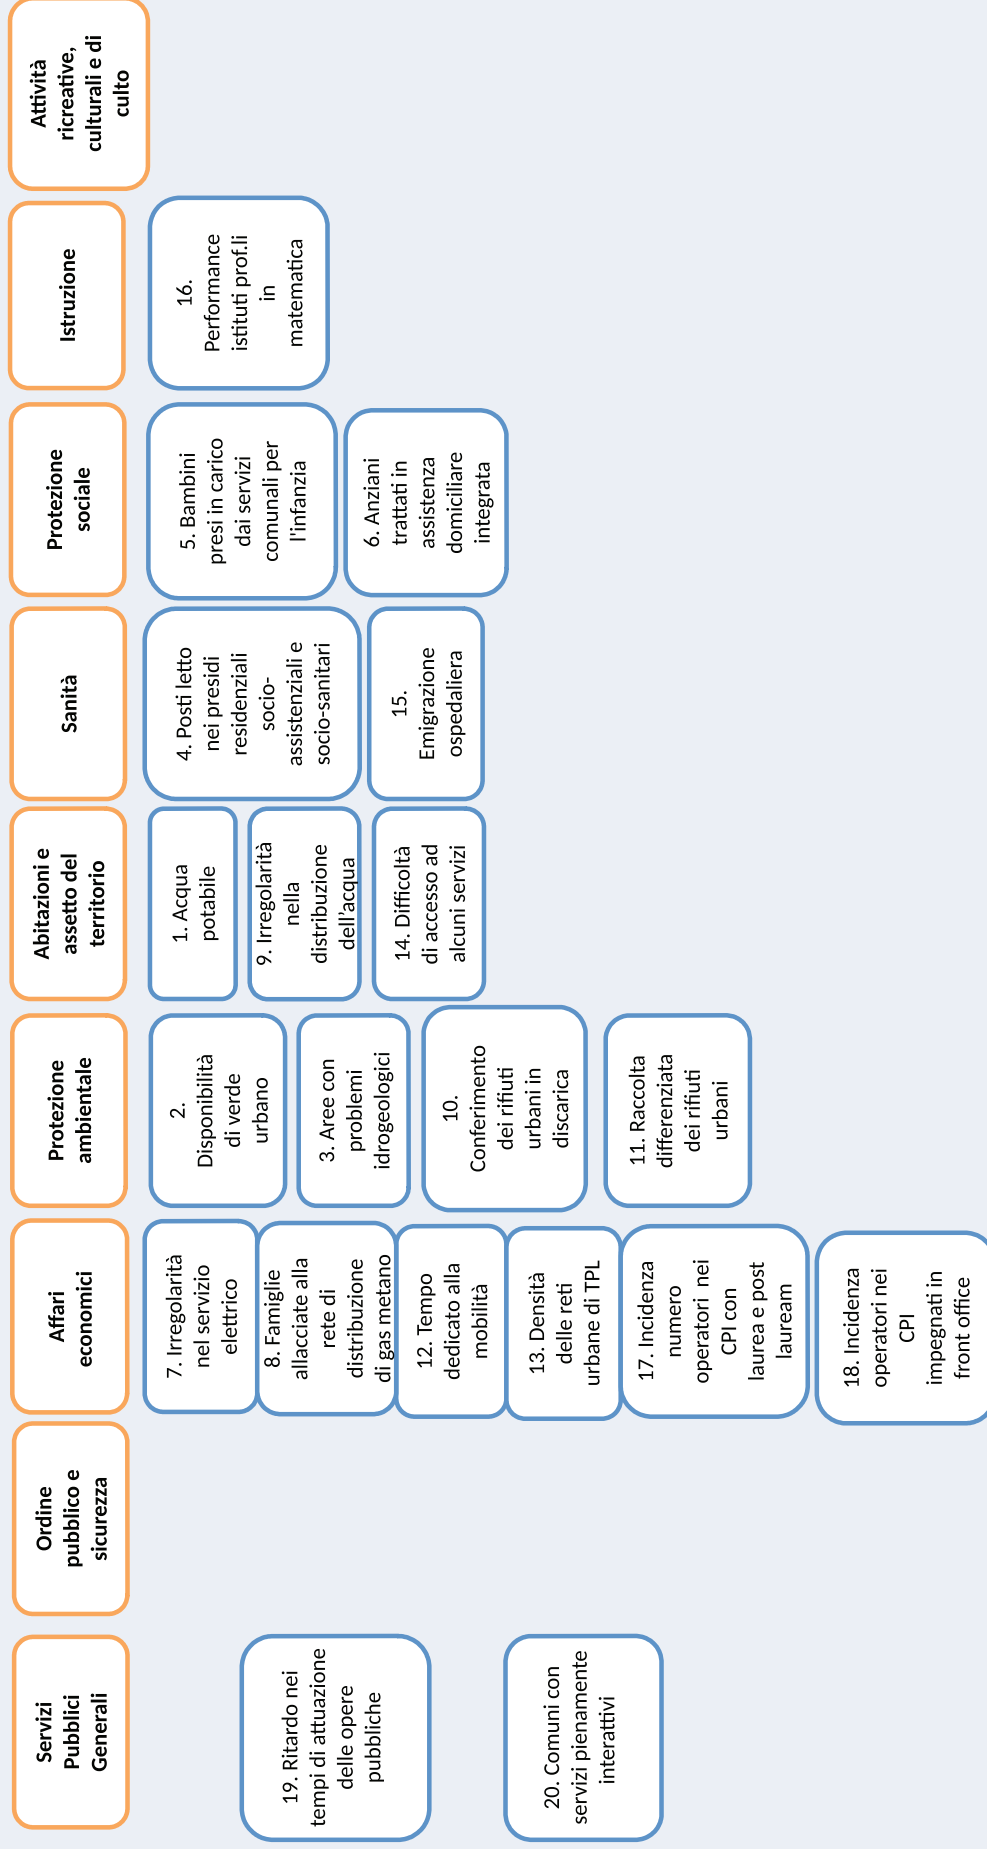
Attività ricreative, culturali e di culto

Istruzione

16. Performance istituti prof.li in matematica

Protezione sociale

5. Bambini presi in carico dai servizi comunali per l'infanzia

6. Anziani trattati in assistenza domiciliare integrata

Sanità

4. Posti letto nei presidi residenziali socio-assistenziali e socio-sanitari

15. Emigrazione ospedaliera

Abitazioni e assetto del territorio

1. Acqua potabile

9. Irregolarità nella distribuzione dell'acqua

14. Difficoltà di accesso ad alcuni servizi

Protezione ambientale

2. Disponibilità di verde urbano

3. Aree con problemi idrogeologici

10. Conferimento dei rifiuti urbani in discarica

11. Raccolta differenziata dei rifiuti urbani

Affari economici

7. Irregolarità nel servizio elettrico

8. Famiglie allacciate alla rete di distribuzione di gas metano

12. Tempo dedicato alla mobilità

13. Densità delle reti urbane di TPL

17. Incidenza numero operatori nei CPI con laurea e post lauream

18. Incidenza operatori nei CPI impegnati in front office

Ordine pubblico e sicurezza

Servizi Pubblici Generali

19. Ritardo nei tempi di attuazione delle opere pubbliche

20. Comuni con servizi pienamente interattivi